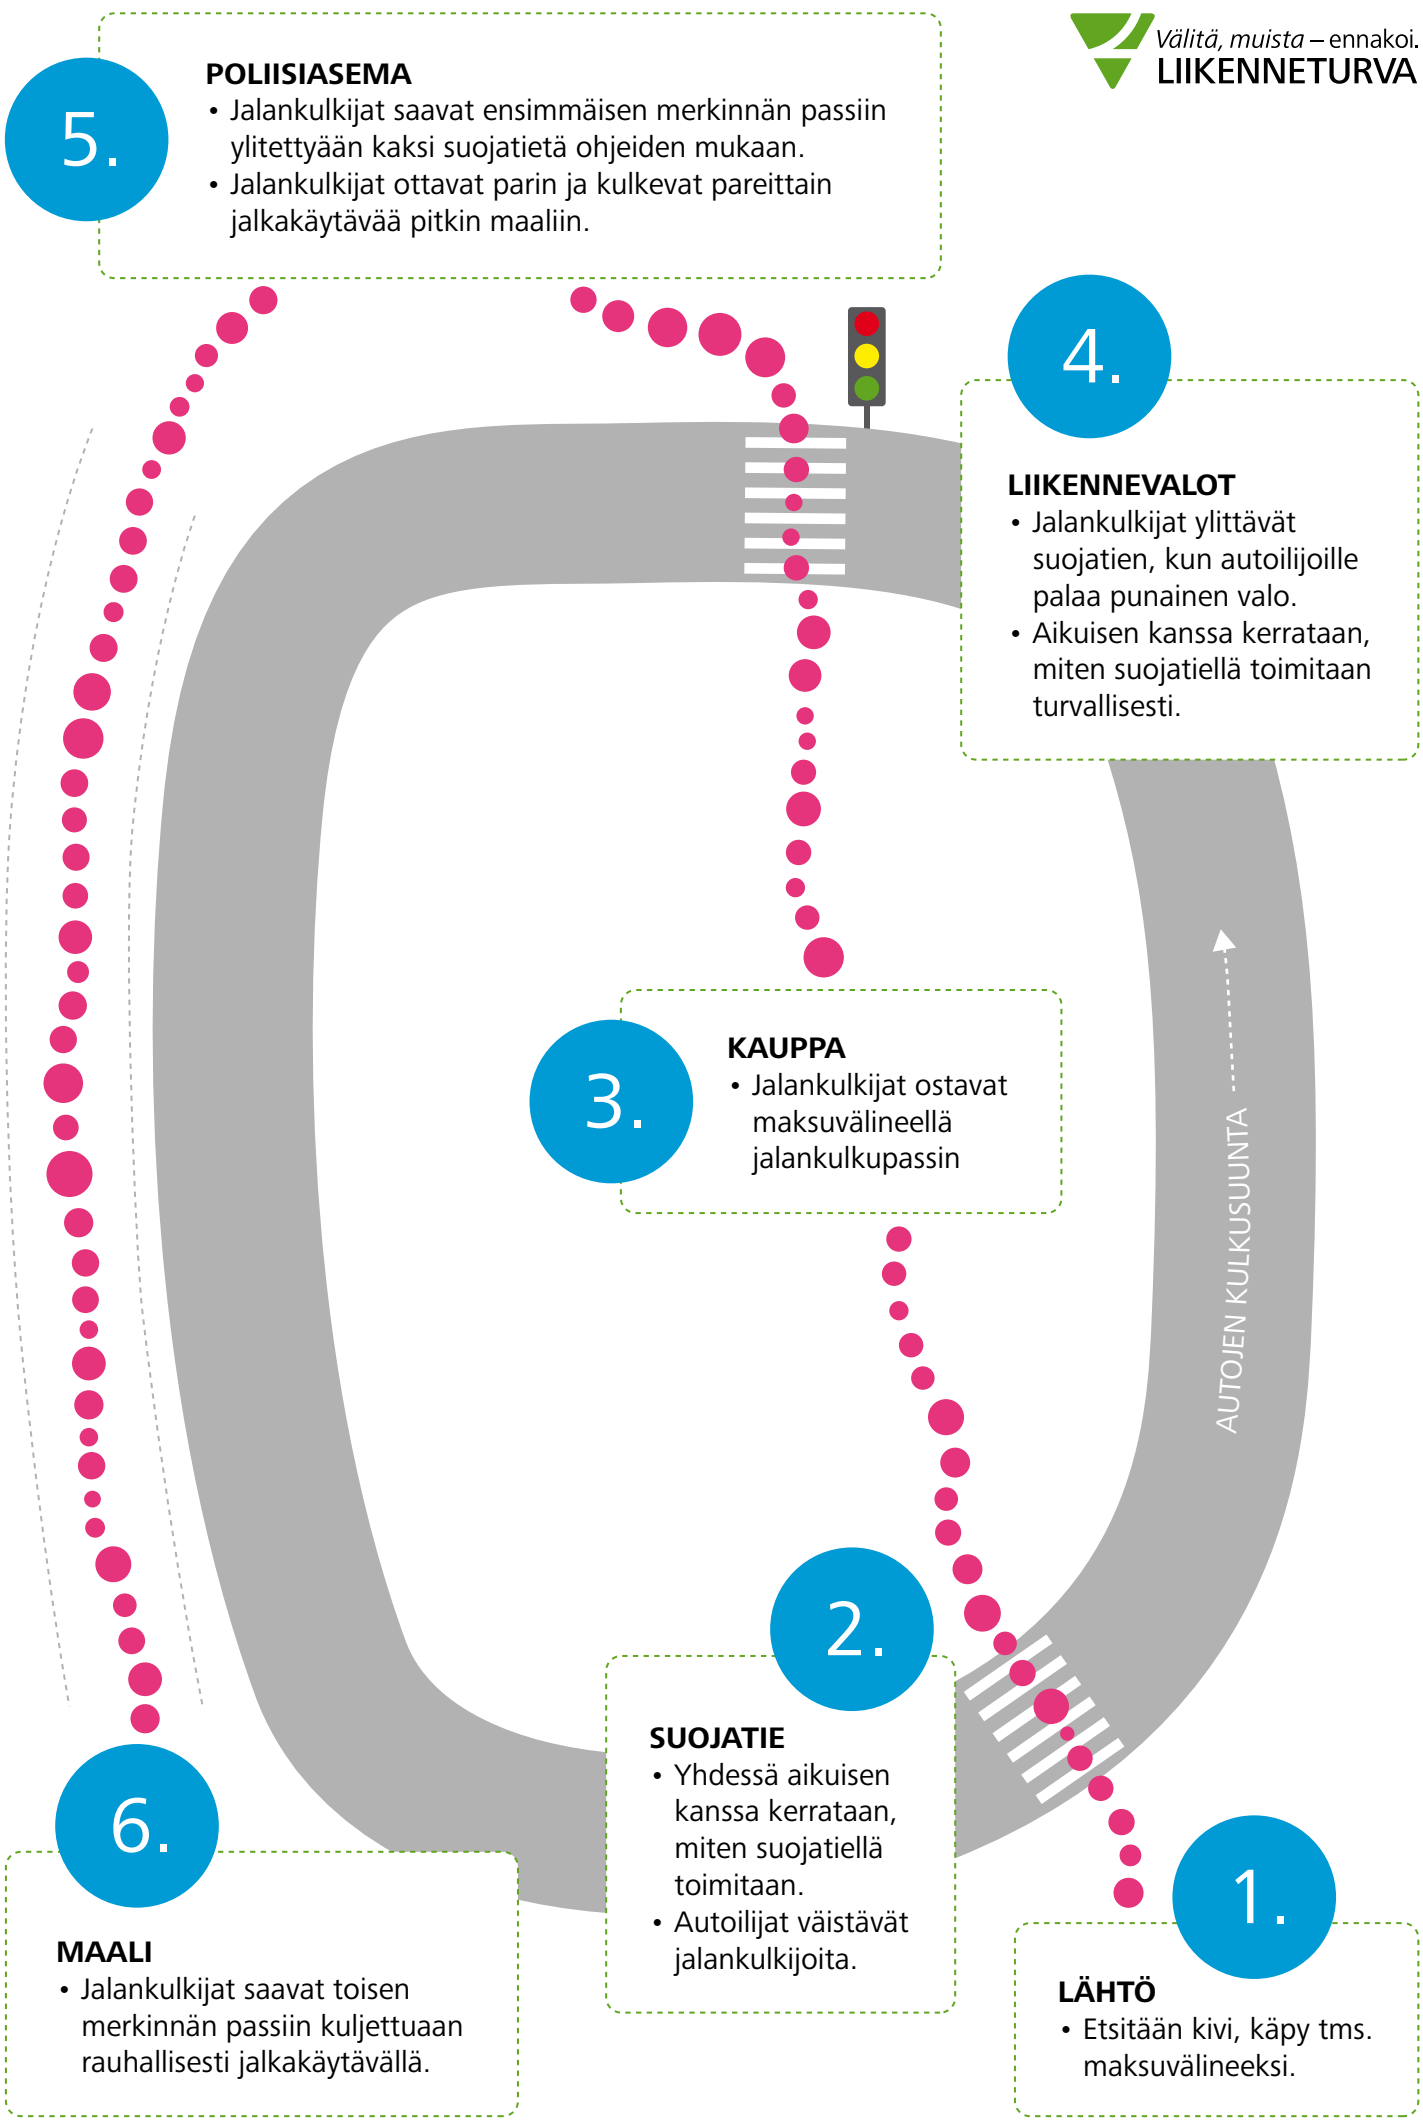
5.

POLIISIASEMA
• Jalankulkijat saavat ensimmäisen merkinnän passiin ylitettyään kaksi suojatietä ohjeiden mukaan.
• Jalankulkijat ottavat parin ja kulkevat pareittain jalkakäytävää pitkin maaliin.

Välitä, muista – ennakoi.
LIIKENNETURVA

4.

LIIKENNEVALOT
• Jalankulkijat ylittävät suojatien, kun autoilijoille palaa punainen valo.
• Aikuisen kanssa kerrataan, miten suojatiellä toimitaan turvallisesti.

3.

KAUPPA
• Jalankulkijat ostavat maksuvälineellä jalankulkupassin

AUTOJEN KULKUSUUNTA

2.

SUOJATIE
• Yhdessä aikuisen kanssa kerrataan, miten suojatiellä toimitaan.
• Autoilijat väistävät jalankulkijoita.

6.

MAALI
• Jalankulkijat saavat toisen merkinnän passiin kuljettuaan rauhallisesti jalkakäytävällä.

1.

LÄHTÖ
• Etsitään kivi, käpy tms. maksuvälineeksi.